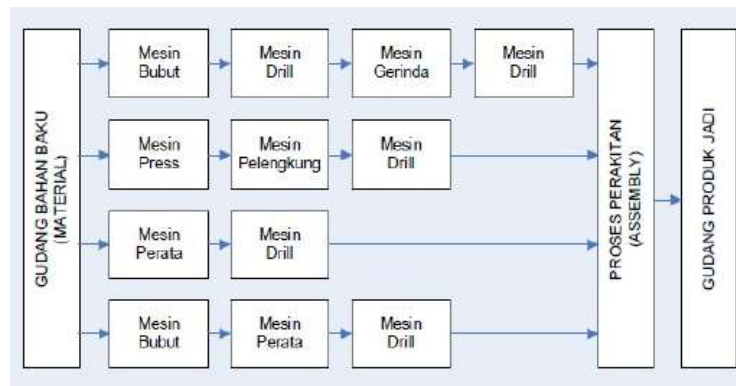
GUDANG BAHAN BAKU (MATERIAL)

Mesin Bubut
Mesin Drill
Mesin Gerinda
Mesin Drill

Mesin Press
Mesin Pelengkung
Mesin Drill

Mesin Perata
Mesin Drill

Mesin Bubut
Mesin Perata
Mesin Drill

PROSES PERAKITAN (ASSEMBLY)

GUDANG PRODUK JADI